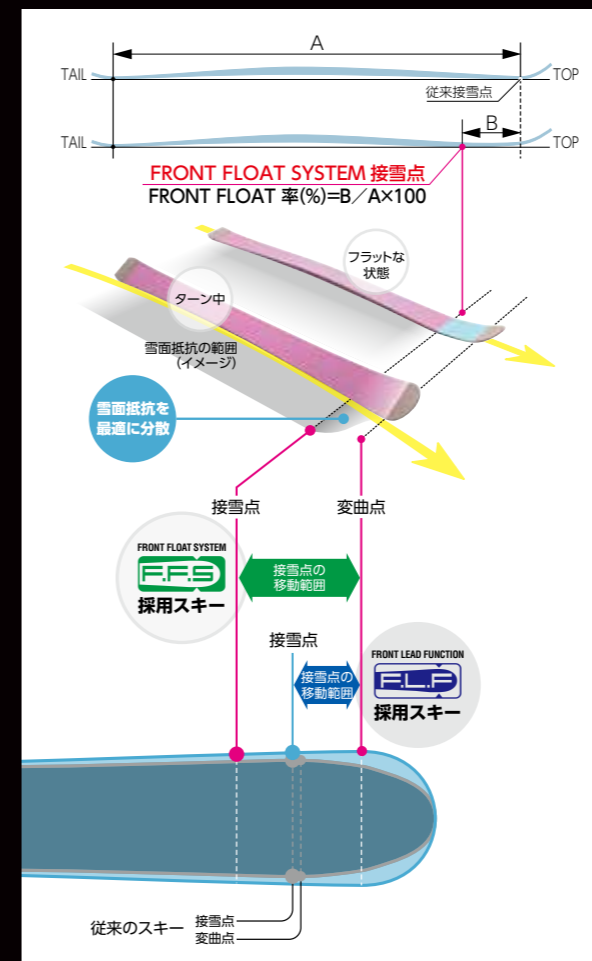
A

TAIL

TOP

従来接雪点

TAIL

B

TOP

FRONT FLOAT SYSTEM 接雪点

FRONT FLOAT 率(%)=B／A×100

フラットな状態

ターン中

雪面抵抗の範囲（イメージ）

雪面抵抗を最適に分散

接雪点

変曲点

FRONT FLOAT SYSTEM

F.F.S

採用スキー

接雪点の移動範囲

接雪点

FRONT LEAD FUNCTION

F.L.F

採用スキー

接雪点の移動範囲

従来のスキー

接雪点

変曲点